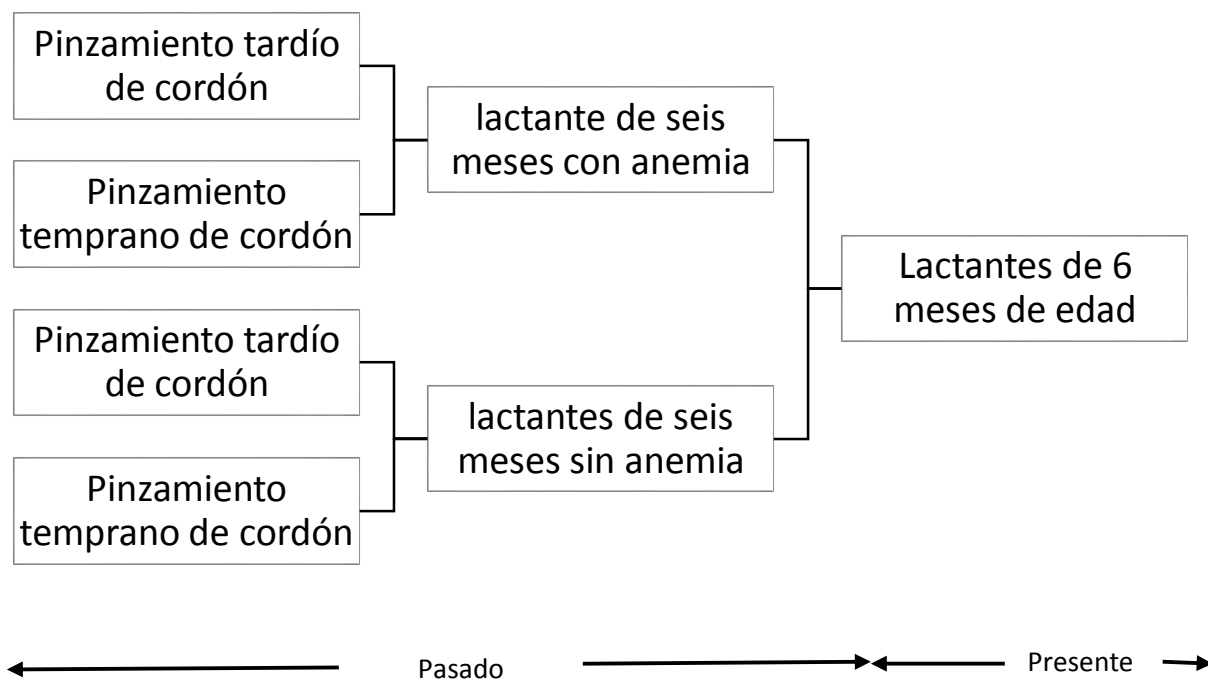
Pinzamiento tardío de cordón

Pinzamiento temprano de cordón

lactante de seis meses con anemia

Lactantes de 6 meses de edad

Pinzamiento tardío de cordón

Pinzamiento temprano de cordón

lactantes de seis meses sin anemia

Pasado

Presente